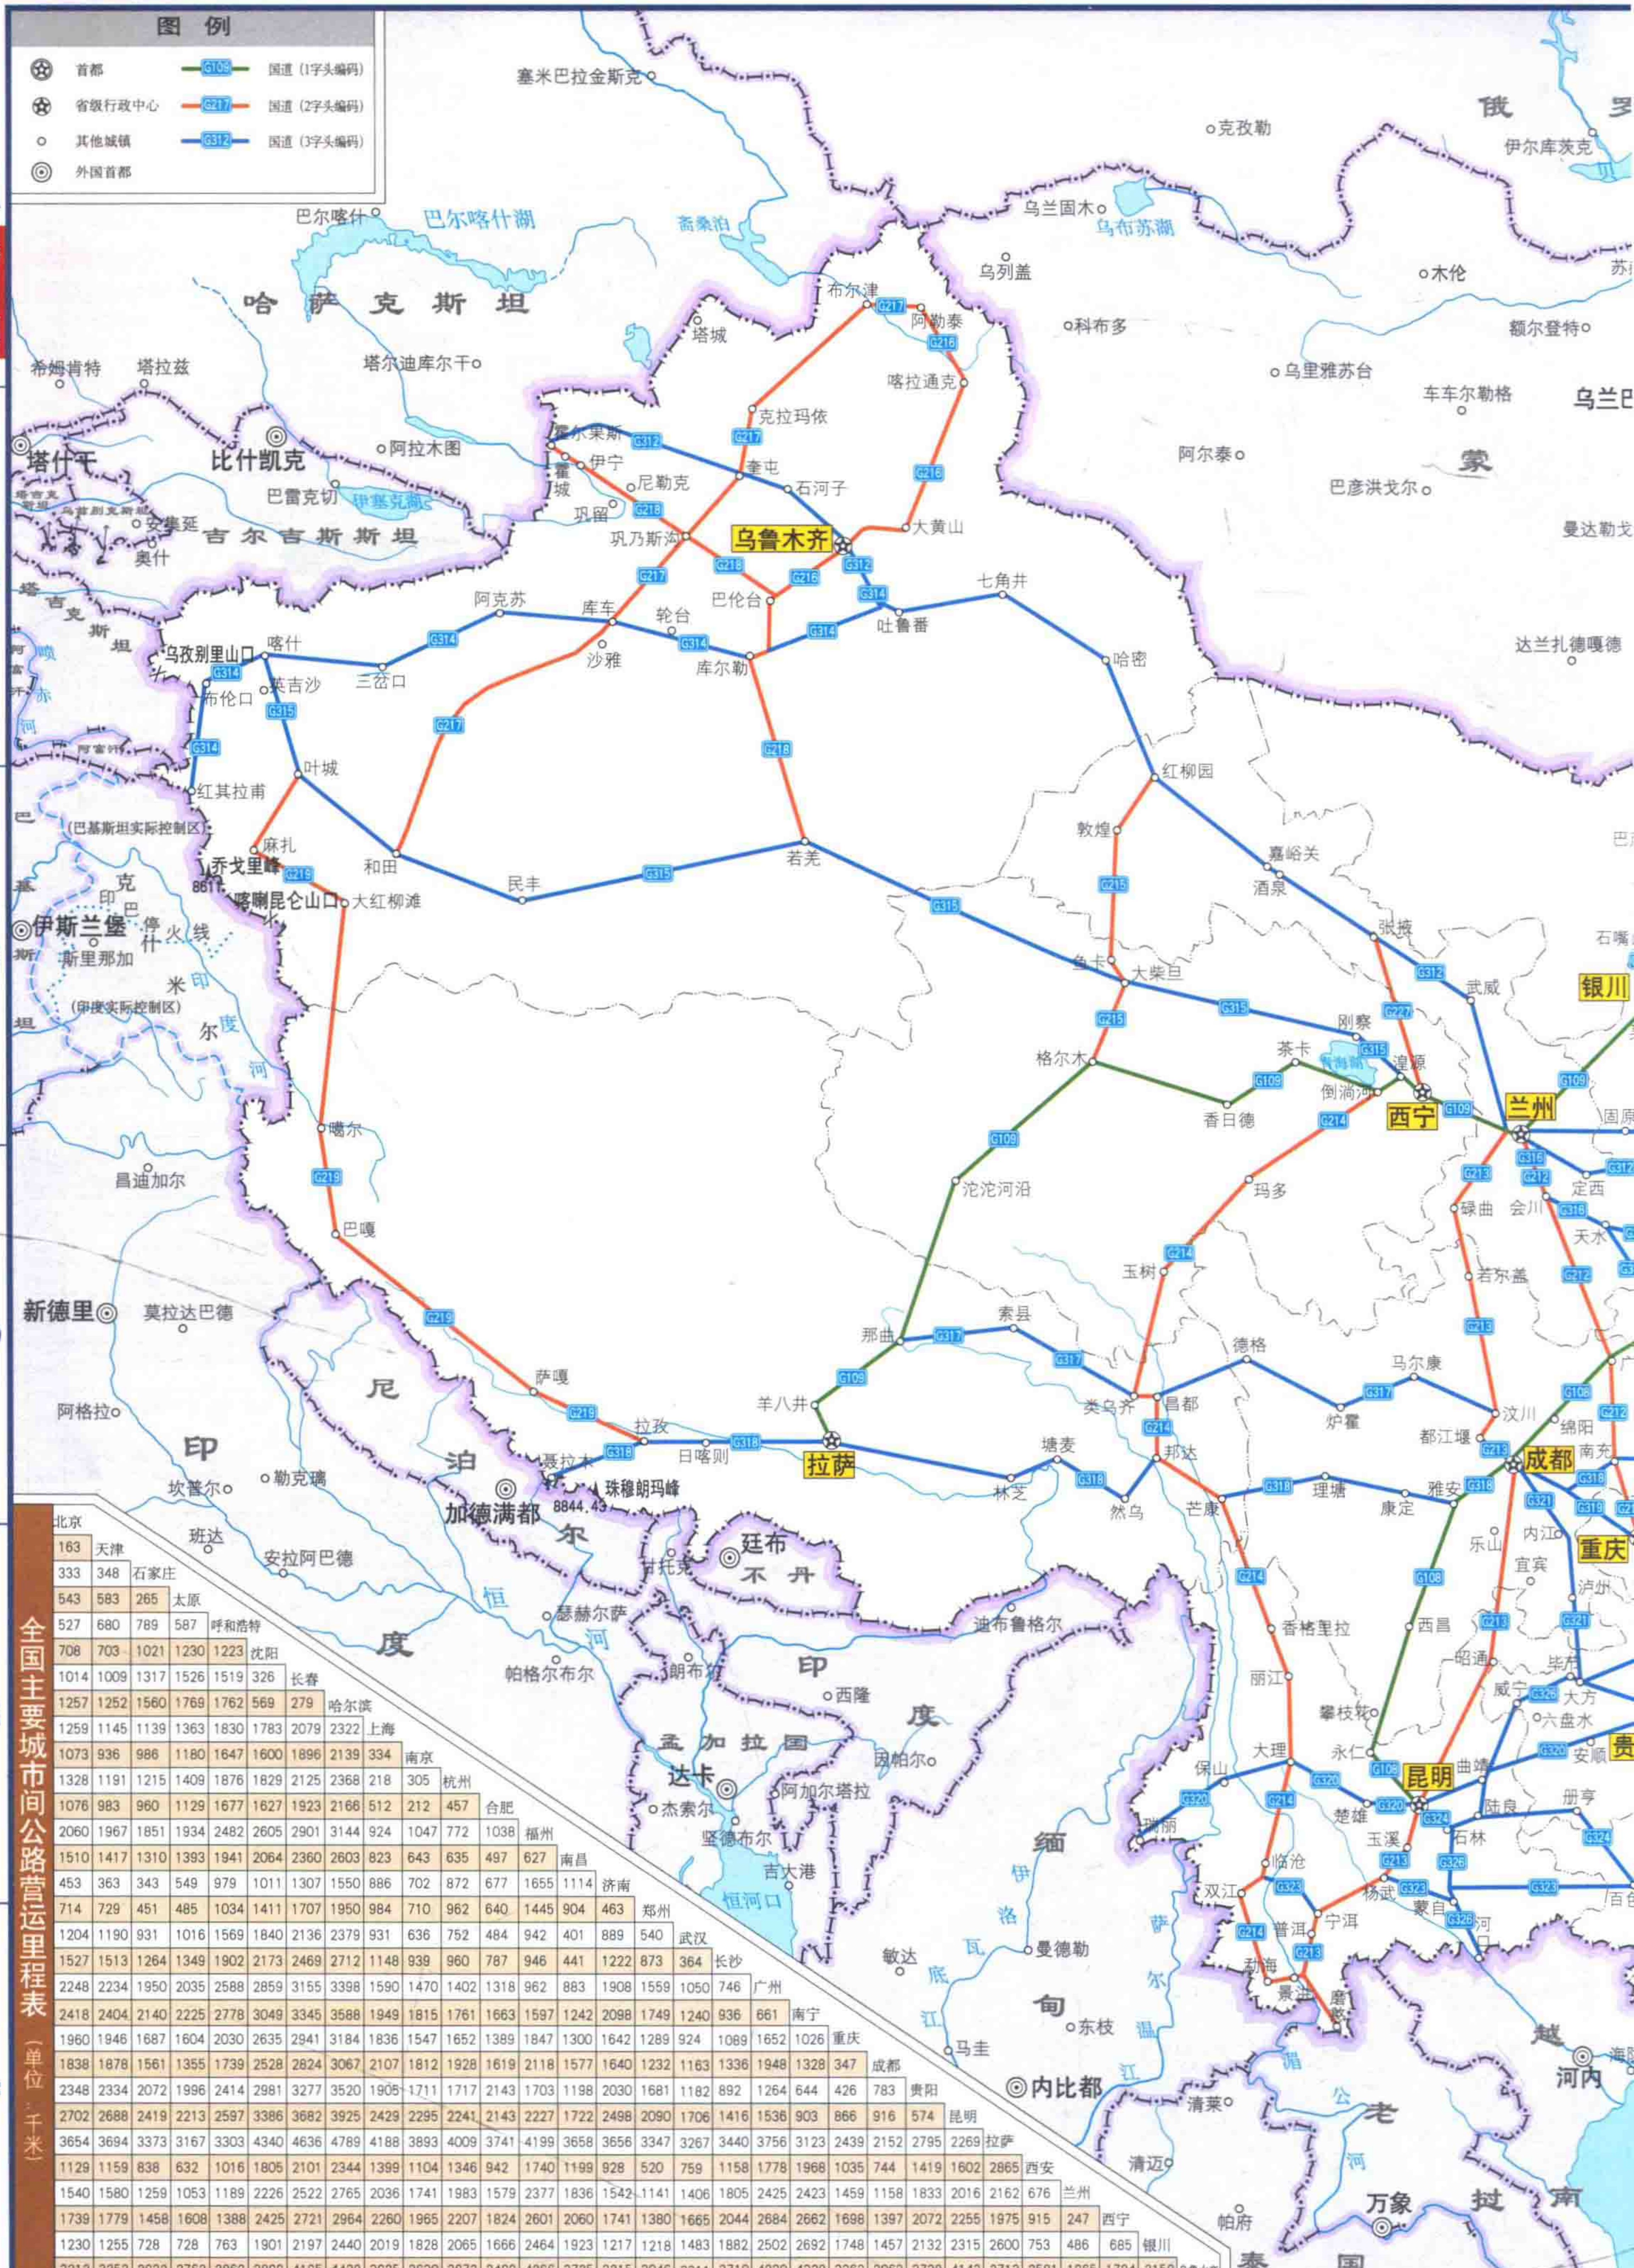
图例
首都
省级行政中心
其他城镇
外国首都
G109 国道（1字头编码）
G217 国道（2字头编码）
G312 国道（3字头编码）

塞米巴拉金斯克
克孜勒
俄 罗
伊尔库茨克
巴尔喀什
巴尔喀什湖
斋桑泊
乌兰固木
乌布苏湖
乌列盖
木伦
哈 萨 克 斯 坦
布尔津
阿勒泰
科布多
额尔登特
塔城
塔尔迪库尔干
乌里雅苏台
车车尔勒格
乌兰巴
希姆肯特
塔拉兹
喀拉通克
克拉玛依
阿拉木图
阿尔泰
蒙
塔什干
比什凯克
霍尔果斯
伊宁
奎屯
石河子
霍城
尼勒克
巴雷克切
伊塞克湖
巩留
巴彦洪戈尔
安集延
吉 尔 吉 斯 斯 坦
巩乃斯沟
乌鲁木齐
大黄山
曼达勒戈
奥什
巴伦台
七角井
阿克苏
库车
轮台
吐鲁番
达兰扎德嘎德
乌孜别里山口
喀什
沙雅
库尔勒
哈密
布伦口
英吉沙
三岔口
叶城
红柳园
红其拉甫
（巴基斯坦实际控制区）
麻扎
敦煌
嘉峪关
乔戈里峰
8611
和田
民丰
若羌
酒泉
喀喇昆仑山口
大红柳滩
伊斯兰堡
停火线
张掖
石嘴
新里那加
米
印
武威
银川
鱼卡
大柴旦
（印度实际控制区）
尔
度
刚察
格尔木
茶卡
青海湖
湟源
河
倒淌河
兰州
香日德
西宁
固原
噶尔
沱沱河沿
定西
昌迪加尔
玛多
碌曲
会川
天水
巴嘎
玉树
若尔盖
新德里
莫拉达巴德
那曲
索县
德格
马尔康
尼
萨嘎
羊八井
类乌齐
昌都
汶川
绵阳
阿格拉
都江堰
成都
南充
印
泊
拉孜
日喀则
拉萨
塘麦
邦达
炉霍
坎普尔
勒克瑙
聂拉木
珠穆朗玛峰
8844.43
林芝
然乌
芒康
理塘
康定
雅安
加德满都
廷布
乐山
内江
重庆
班达
安拉阿巴德
不 丹
宜宾
甘托克
泸州
恒
度
河
瑟赫尔萨
迪布鲁格尔
香格里拉
西昌
丽江
昭通
帕格尔布尔
朗布尔
印
西隆
毕节
攀枝花
威宁
大方
六盘水
度
孟 加 拉 国
因帕尔
大理
永仁
昆明
曲靖
安顺
贵
达卡
保山
楚雄
陆良
册亨
杰索尔
阿加尔塔拉
瑞丽
玉溪
石林
缅
吉大港
临沧
恒河口
双江
杨武
蒙自
伊
洛
普洱
宁洱
百色
河口
萨
瓦
敏达
曼德勒
勐海
景洪
底
尔
磨憨
甸
东枝
越
江
湄
温
马圭
海
河内
内比都
清莱
公
老
清迈
河
万象
挝
南
帕府
泰
国

全国主要城市间公路营运里程表（单位：千米）

| 北京 | | | | | | | | | | | | | | | | | | | | | | | | | |
|---|---|---|---|---|---|---|---|---|---|---|---|---|---|---|---|---|---|---|---|---|---|---|---|---|---|
| 163 | 天津 | | | | | | | | | | | | | | | | | | | | | | | | |
| 333 | 348 | 石家庄 | | | | | | | | | | | | | | | | | | | | | | | |
| 543 | 583 | 265 | 太原 | | | | | | | | | | | | | | | | | | | | | | |
| 527 | 680 | 789 | 587 | 呼和浩特 | | | | | | | | | | | | | | | | | | | | | |
| 708 | 703 | 1021 | 1230 | 1223 | 沈阳 | | | | | | | | | | | | | | | | | | | | |
| 1014 | 1009 | 1317 | 1526 | 1519 | 326 | 长春 | | | | | | | | | | | | | | | | | | | |
| 1257 | 1252 | 1560 | 1769 | 1762 | 569 | 279 | 哈尔滨 | | | | | | | | | | | | | | | | | | |
| 1259 | 1145 | 1139 | 1363 | 1830 | 1783 | 2079 | 2322 | 上海 | | | | | | | | | | | | | | | | | |
| 1073 | 936 | 986 | 1180 | 1647 | 1600 | 1896 | 2139 | 334 | 南京 | | | | | | | | | | | | | | | | |
| 1328 | 1191 | 1215 | 1409 | 1876 | 1829 | 2125 | 2368 | 218 | 305 | 杭州 | | | | | | | | | | | | | | | |
| 1076 | 983 | 960 | 1129 | 1677 | 1627 | 1923 | 2166 | 512 | 212 | 457 | 合肥 | | | | | | | | | | | | | | |
| 2060 | 1967 | 1851 | 1934 | 2482 | 2605 | 2901 | 3144 | 924 | 1047 | 772 | 1038 | 福州 | | | | | | | | | | | | | |
| 1510 | 1417 | 1310 | 1393 | 1941 | 2064 | 2360 | 2603 | 823 | 643 | 635 | 497 | 627 | 南昌 | | | | | | | | | | | | |
| 453 | 363 | 343 | 549 | 979 | 1011 | 1307 | 1550 | 886 | 702 | 872 | 677 | 1655 | 1114 | 济南 | | | | | | | | | | | |
| 714 | 729 | 451 | 485 | 1034 | 1411 | 1707 | 1950 | 984 | 710 | 962 | 640 | 1445 | 904 | 463 | 郑州 | | | | | | | | | | |
| 1204 | 1190 | 931 | 1016 | 1569 | 1840 | 2136 | 2379 | 931 | 636 | 752 | 484 | 942 | 401 | 889 | 540 | 武汉 | | | | | | | | | |
| 1527 | 1513 | 1264 | 1349 | 1902 | 2173 | 2469 | 2712 | 1148 | 939 | 960 | 787 | 946 | 441 | 1222 | 873 | 364 | 长沙 | | | | | | | | |
| 2248 | 2234 | 1950 | 2035 | 2588 | 2859 | 3155 | 3398 | 1590 | 1470 | 1402 | 1318 | 962 | 883 | 1908 | 1559 | 1050 | 746 | 广州 | | | | | | | |
| 2418 | 2404 | 2140 | 2225 | 2778 | 3049 | 3345 | 3588 | 1949 | 1815 | 1761 | 1663 | 1597 | 1242 | 2098 | 1749 | 1240 | 936 | 661 | 南宁 | | | | | | |
| 1960 | 1946 | 1687 | 1604 | 2030 | 2635 | 2941 | 3184 | 1836 | 1547 | 1652 | 1389 | 1847 | 1300 | 1642 | 1289 | 924 | 1089 | 1652 | 1026 | 重庆 | | | | | |
| 1838 | 1878 | 1561 | 1355 | 1739 | 2528 | 2824 | 3067 | 2107 | 1812 | 1928 | 1619 | 2118 | 1577 | 1640 | 1232 | 1163 | 1336 | 1948 | 1328 | 347 | 成都 | | | | |
| 2348 | 2334 | 2072 | 1996 | 2414 | 2981 | 3277 | 3520 | 1905 | 1711 | 1717 | 2143 | 1703 | 1198 | 2030 | 1681 | 1182 | 892 | 1264 | 644 | 426 | 783 | 贵阳 | | | |
| 2702 | 2688 | 2419 | 2213 | 2597 | 3386 | 3682 | 3925 | 2429 | 2295 | 2241 | 2143 | 2227 | 1722 | 2498 | 2090 | 1706 | 1416 | 1536 | 903 | 866 | 916 | 574 | 昆明 | | |
| 3654 | 3694 | 3373 | 3167 | 3303 | 4340 | 4636 | 4789 | 4188 | 3893 | 4009 | 3741 | 4199 | 3658 | 3656 | 3347 | 3267 | 3440 | 3756 | 3123 | 2439 | 2152 | 2795 | 2269 | 拉萨 | |
| 1129 | 1159 | 838 | 632 | 1016 | 1805 | 2101 | 2344 | 1399 | 1104 | 1346 | 942 | 1740 | 1199 | 928 | 520 | 759 | 1158 | 1778 | 1968 | 1035 | 744 | 1419 | 1602 | 2865 | 西安 |
| 1540 | 1580 | 1259 | 1053 | 1189 | 2226 | 2522 | 2765 | 2036 | 1741 | 1983 | 1579 | 2377 | 1836 | 1542 | 1141 | 1406 | 1805 | 2425 | 2423 | 1459 | 1158 | 1833 | 2016 | 2162 | 676 | 兰州 |
| 1739 | 1779 | 1458 | 1608 | 1388 | 2425 | 2721 | 2964 | 2260 | 1965 | 2207 | 1824 | 2601 | 2060 | 1741 | 1380 | 1665 | 2044 | 2684 | 2662 | 1698 | 1397 | 2072 | 2255 | 1975 | 915 | 247 | 西宁 |
| 1230 | 1255 | 728 | 728 | 763 | 1901 | 2197 | 2440 | 2019 | 1828 | 2065 | 1666 | 2464 | 1923 | 1217 | 1218 | 1483 | 1882 | 2502 | 2692 | 1748 | 1457 | 2132 | 2315 | 2600 | 753 | 486 | 685 | 银川 |
| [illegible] |